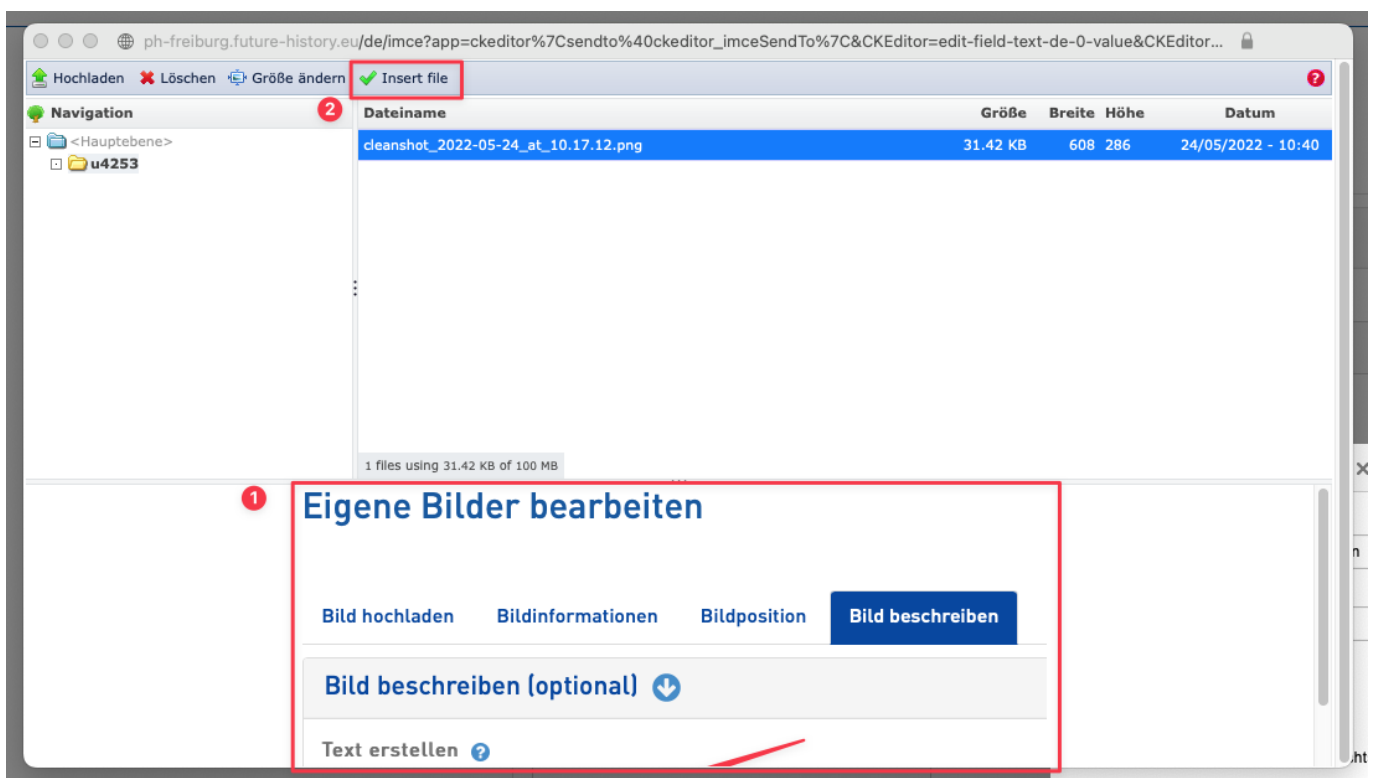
ph-freiburg.future-history.eu/de/imce?app=ckeditor%7Csendto%40ckeditor_imceSendTo%7C&CKEditor=edit-field-text-de-0-value&CKEditor...

Hochladen Löschen Größe ändern Insert file

Navigation 2

<Hauptebene>
u4253

| Dateiname | Größe | Breite | Höhe | Datum |
|---|---|---|---|---|
| cleanshot_2022-05-24_at_10.17.12.png | 31.42 KB | 608 | 286 | 24/05/2022 - 10:40 |

1 files using 31.42 KB of 100 MB

1

Eigene Bilder bearbeiten

Bild hochladen Bildinformationen Bildposition Bild beschreiben

Bild beschreiben (optional)

Text erstellen